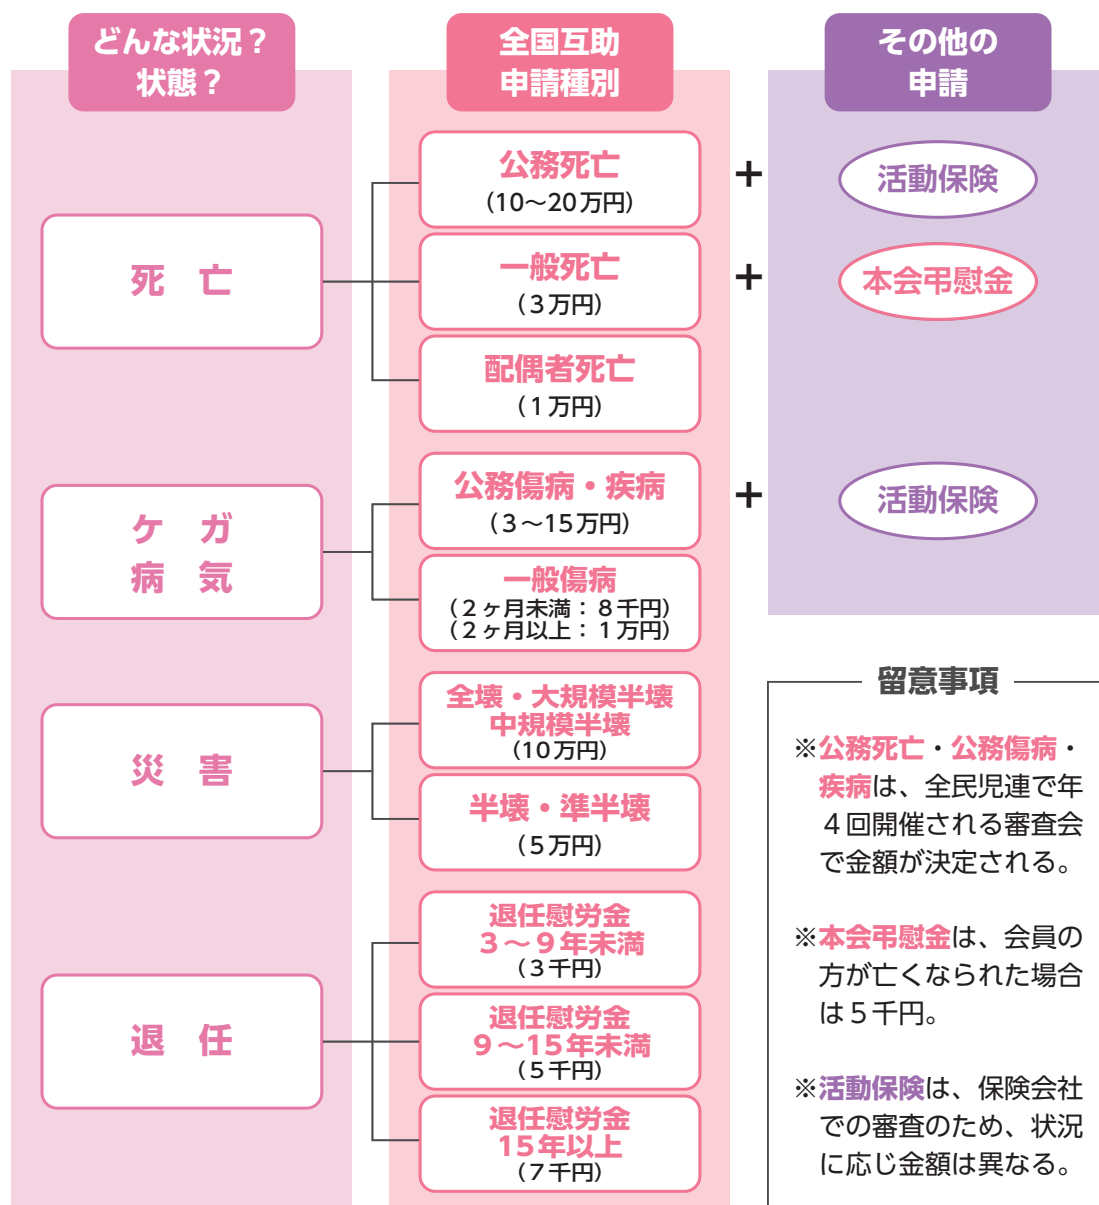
どんな状況？
状態？

全国互助
申請種別

その他の
申請

死　亡

公務死亡
（10～20万円）

＋

活動保険

一般死亡
（３万円）

＋

本会弔慰金

配偶者死亡
（１万円）

ケ　ガ
病　気

公務傷病・疾病
（３～15万円）

＋

活動保険

一般傷病
（２ヶ月未満：８千円）
（２ヶ月以上：１万円）

災　害

全壊・大規模半壊
中規模半壊
（10万円）

半壊・準半壊
（５万円）

退　任

退任慰労金
３～９年未満
（３千円）

退任慰労金
９～15年未満
（５千円）

退任慰労金
15年以上
（７千円）

留意事項

※公務死亡・公務傷病・疾病は、全民児連で年４回開催される審査会で金額が決定される。

※本会弔慰金は、会員の方が亡くなられた場合は５千円。

※活動保険は、保険会社での審査のため、状況に応じ金額は異なる。